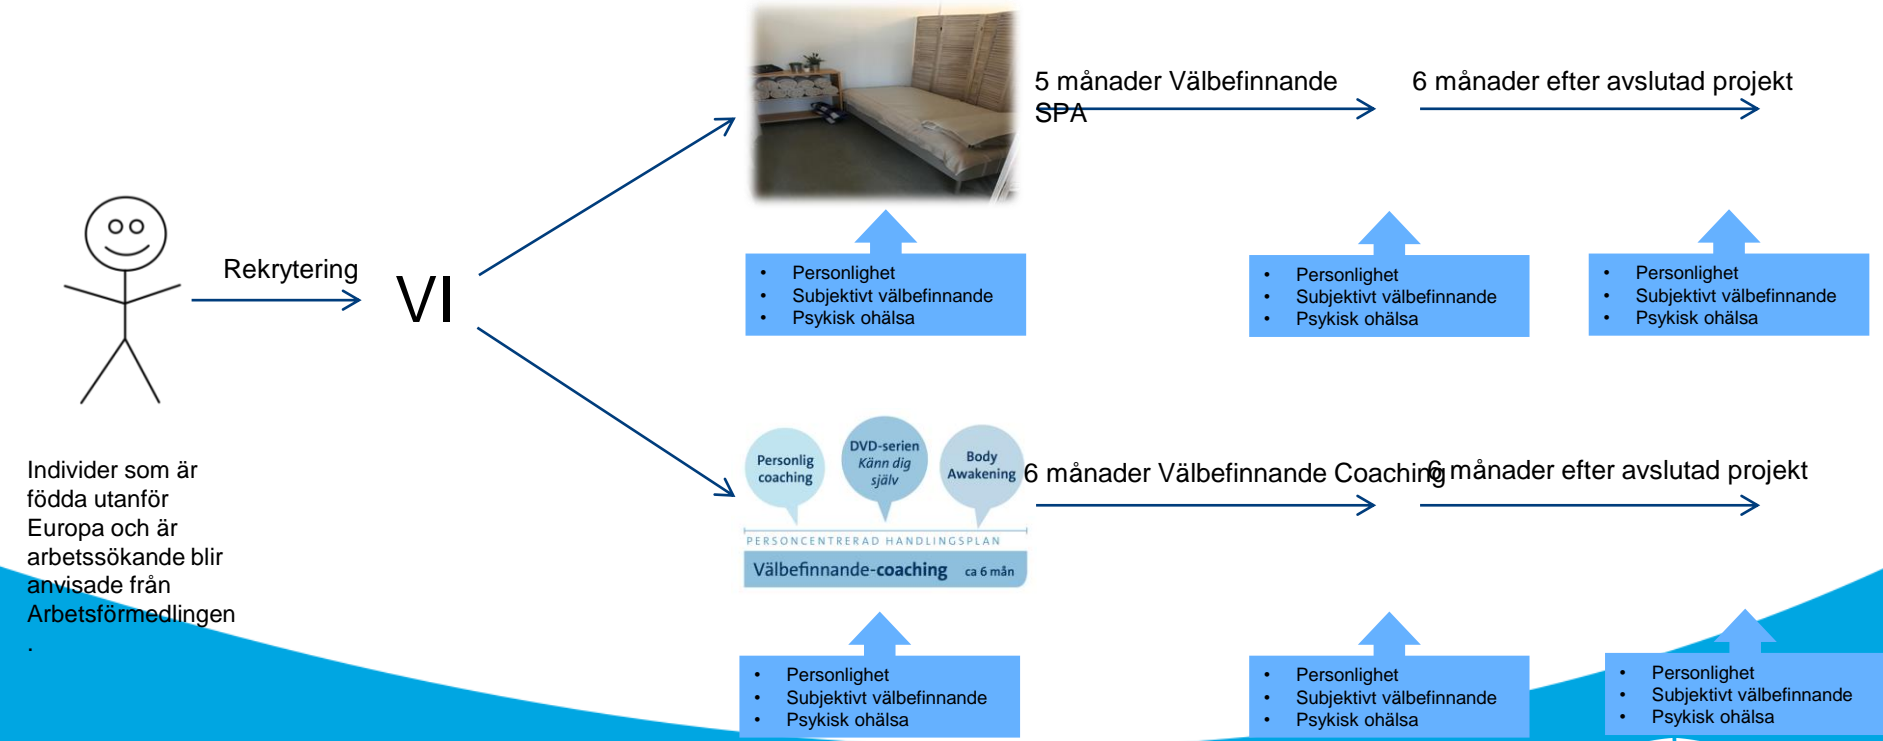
Individer som är födda utanför Europa och är arbetssökande blir anvisade från Arbetsförmedlingen
.

Rekrytering

VI

5 månader Välbefinnande SPA

6 månader efter avslutad projekt

- Personlighet
- Subjektivt välbefinnande
- Psykisk ohälsa

- Personlighet
- Subjektivt välbefinnande
- Psykisk ohälsa

- Personlighet
- Subjektivt välbefinnande
- Psykisk ohälsa

Personlig coaching

DVD-serien Känn dig själv

Body Awakening

PERSONCENTRERAD HANDLINGSPLAN

Välbefinnande-coaching ca 6 mån

6 månader Välbefinnande Coaching

6 månader efter avslutad projekt

- Personlighet
- Subjektivt välbefinnande
- Psykisk ohälsa

- Personlighet
- Subjektivt välbefinnande
- Psykisk ohälsa

- Personlighet
- Subjektivt välbefinnande
- Psykisk ohälsa